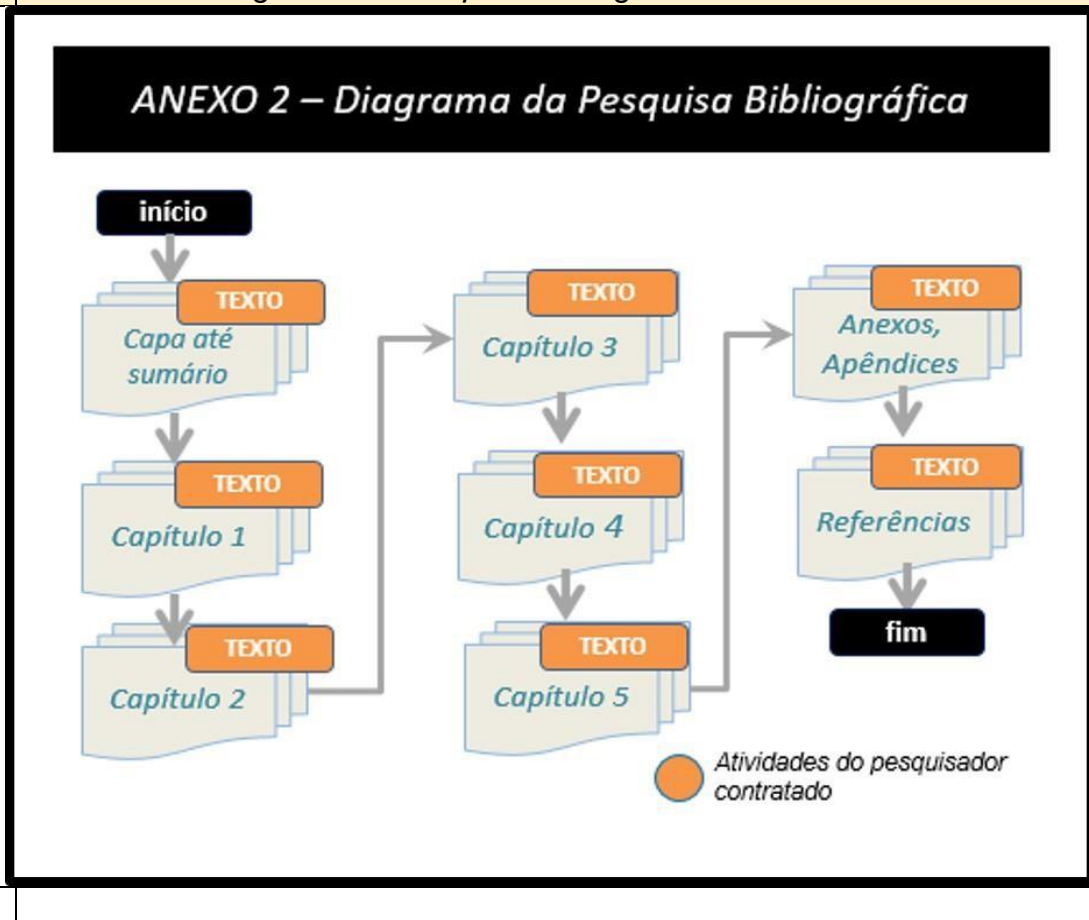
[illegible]

ANEXO 2 – Diagrama da Pesquisa Bibliográfica

início

TEXTO
Capa até sumário

TEXTO
Capítulo 1

TEXTO
Capítulo 2

TEXTO
Capítulo 3

TEXTO
Capítulo 4

TEXTO
Capítulo 5

TEXTO
Anexos, Apêndices

TEXTO
Referências

fim

Atividades do pesquisador contratado